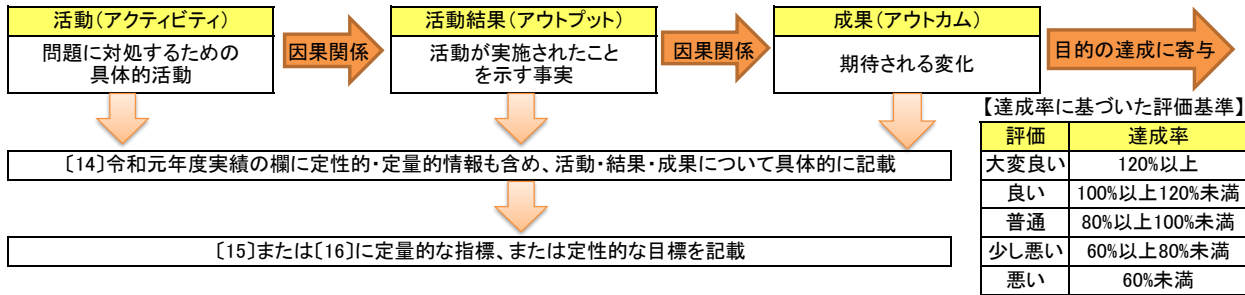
活動（アクティビティ）

問題に対処するための具体的活動

因果関係

活動結果（アウトプット）

活動が実施されたことを示す事実

因果関係

成果（アウトカム）

期待される変化

目的の達成に寄与

【達成率に基づいた評価基準】

| 評価 | 達成率 |
|---|---|
| 大変良い | 120%以上 |
| 良い | 100%以上120%未満 |
| 普通 | 80%以上100%未満 |
| 少し悪い | 60%以上80%未満 |
| 悪い | 60%未満 |

〔14〕令和元年度実績の欄に定性的・定量的情報も含め、活動・結果・成果について具体的に記載

〔15〕または〔16〕に定量的な指標、または定性的な目標を記載